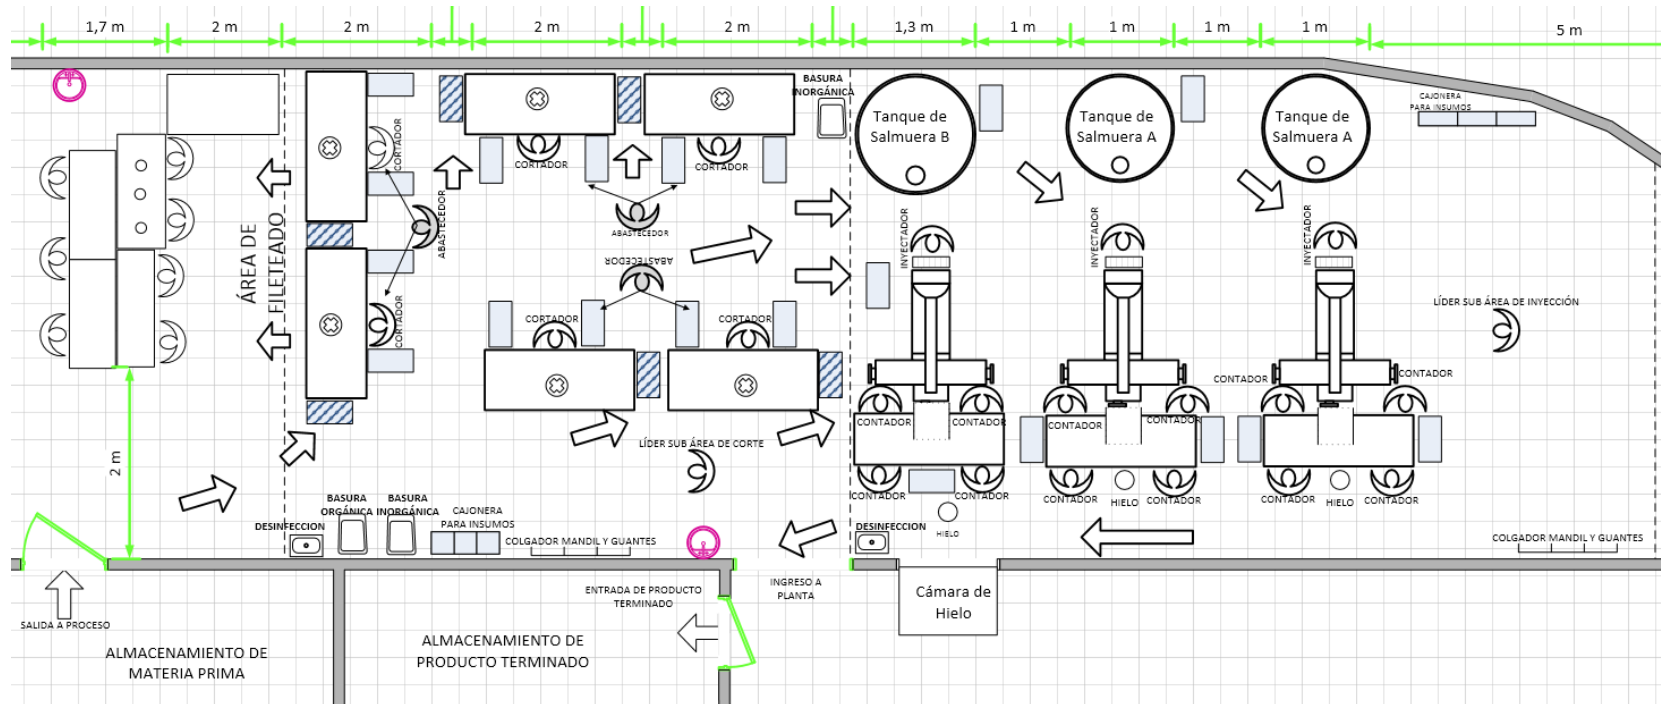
1,7 m
2 m
2 m
2 m
2 m
1,3 m
1 m
1 m
1 m
1 m
5 m

BASURA INORGÁNICA
Tanque de Salmuera B
Tanque de Salmuera A
Tanque de Salmuera A
CAJONERA PARA INSUMOS

CORTADOR
CORTADOR
CORTADOR
ABASTECEDOR
ABASTECEDOR
ABASTECEDOR
ÁREA DE FILETEADO
CORTADOR
CORTADOR
CORTADOR
INYECTADOR
INYECTADOR
INYECTADOR
LÍDER SUB ÁREA DE INYECCIÓN
CONTADOR
CONTADOR
CONTADOR
CONTADOR
CONTADOR
CONTADOR
LÍDER SUB ÁREA DE CORTE
CONTADOR
CONTADOR
CONTADOR
HIELO
CONTADOR
CONTADOR
HIELO
CONTADOR
HIELO
2 m
BASURA ORGÁNICA
BASURA INORGÁNICA
CAJONERA PARA INSUMOS
DESINFECCION
COLGADOR MANDIL Y GUANTES
DESINFECCION
COLGADOR MANDIL Y GUANTES
ENTRADA DE PRODUCTO TERMINADO
INGRESO A PLANTA
Cámara de Hielo
SALIDA A PROCESO
ALMACENAMIENTO DE MATERIA PRIMA
ALMACENAMIENTO DE PRODUCTO TERMINADO